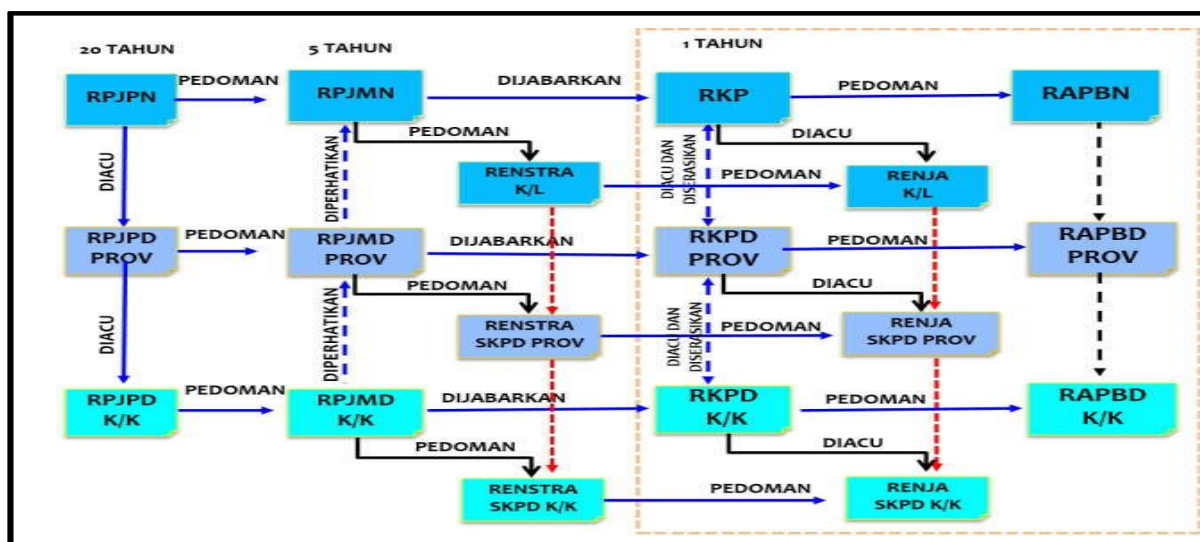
20 TAHUN

5 TAHUN

1 TAHUN

RPJPN

PEDOMAN

RPJMN

DIJABARKAN

RKP

PEDOMAN

RAPBN

PEDOMAN

DIACU

DIACU

DIPERHATIKAN

RENSTRA K/L

DIACU DAN DISERASIKAN

PEDOMAN

RENJA K/L

RPJPD PROV

PEDOMAN

RPJMD PROV

DIJABARKAN

RKPD PROV

PEDOMAN

RAPBD PROV

PEDOMAN

DIACU

DIACU

DIPERHATIKAN

RENSTRA SKPD PROV

DIACU DAN DISERASIKAN

PEDOMAN

RENJA SKPD PROV

RPJPD K/K

PEDOMAN

RPJMD K/K

DIJABARKAN

RKPD K/K

PEDOMAN

RAPBD K/K

PEDOMAN

DIACU

RENSTRA SKPD K/K

PEDOMAN

RENJA SKPD K/K